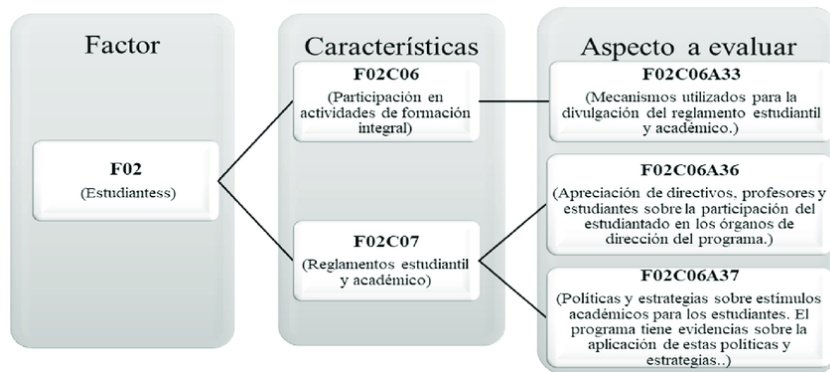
Factor

F02
(Estudiantess)

Características

F02C06
(Participación en actividades de formación integral)

F02C07
(Reglamentos estudiantil y académico)

Aspecto a evaluar

F02C06A33
(Mecanismos utilizados para la divulgación del reglamento estudiantil y académico.)

F02C06A36
(Apreciación de directivos, profesores y estudiantes sobre la participación del estudiantado en los órganos de dirección del programa.)

F02C06A37
(Políticas y estrategias sobre estímulos académicos para los estudiantes. El programa tiene evidencias sobre la aplicación de estas políticas y estrategias..)